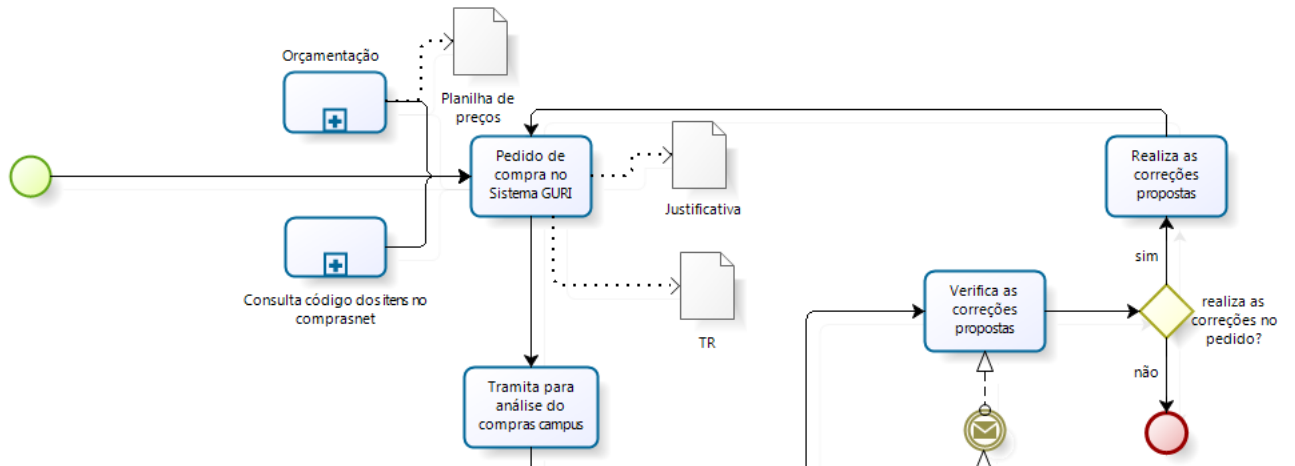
Orçamentação

Planilha de preços

Pedido de compra no Sistema GURI

Justificativa

Realiza as correções propostas

Consulta código dos itens no comprasnet

TR

sim

Verifica as correções propostas

realiza as correções no pedido?

não

Tramita para análise do compras campus